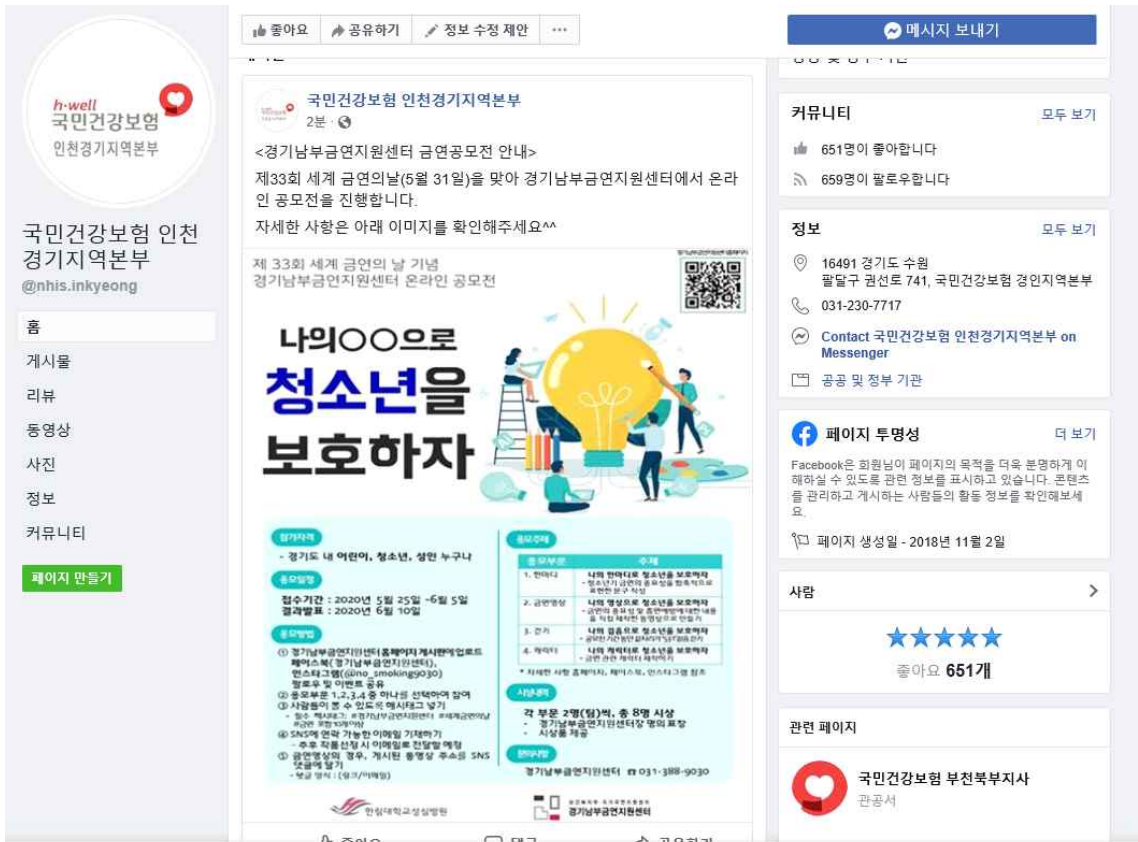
h·well
국민건강보험
인천경기지역본부

국민건강보험 인천경기지역본부
@nhis.inkyeong

홈
게시물
리뷰
동영상
사진
정보
커뮤니티

페이지 만들기

좋아요
공유하기
정보 수정 제안
···

국민건강보험 인천경기지역본부
2분 ·

<경기남부금연지원센터 금연공모전 안내>

제33회 세계 금연의날(5월 31일)을 맞아 경기남부금연지원센터에서 온라인 공모전을 진행합니다.

자세한 사항은 아래 이미지를 확인해주세요^^

제 33회 세계 금연의 날 기념
경기남부금연지원센터 온라인 공모전

나의○○으로
청소년을
보호하자

참가자격
- 경기도 내 어린이, 청소년, 성인 누구나

공모일정
접수기간 : 2020년 5월 25일 ~6월 5일
결과발표 : 2020년 6월 10일

공모방법
① 경기남부금연지원센터 홈페이지 게시판에 업로드
페이스북(경기남부금연지원센터),
인스타그램(@no_smoking9030)
팔로우 및 이벤트 공유
② 공모부문 1,2,3,4 중 하나를 선택하여 참여
③ 사람들이 볼 수 있도록 해시태그 넣기
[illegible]
④ SNS에 연락 가능한 이메일 기재하기
- 추후 작품선정 시 이메일로 전달할 예정
⑤ 금연영상의 경우, 게시된 동영상 주소를 SNS 댓글에 달기
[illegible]

공모주제
| 공모부문 | 주제 |
|---|---|
| 1. 한마디 | 나의 한마디로 청소년을 보호하자 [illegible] |
| 2. 금연영상 | 나의 영상으로 청소년을 보호하자 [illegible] |
| 3. 걷기 | 나의 걸음으로 청소년을 보호하자 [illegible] |
| 4. 캐릭터 | 나의 캐릭터로 청소년을 보호하자 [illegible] |

* 자세한 사항 홈페이지, 페이스북, 인스타그램 참조

시상내역
각 부문 2명(팀)씩, 총 8명 시상
- 경기남부금연지원센터장 명의 표창
- 시상품 제공

문의처
경기남부금연지원센터 ☎ 031-388-9030

한림대학교성심병원
경기남부금연지원센터

메시지 보내기

커뮤니티
모두 보기
651명이 좋아합니다
659명이 팔로우합니다

정보
모두 보기
16491 경기도 수원 팔달구 권선로 741, 국민건강보험 경인지역본부
031-230-7717
Contact 국민건강보험 인천경기지역본부 on Messenger
공공 및 정부 기관

페이지 투명성
더 보기
Facebook은 회원님이 페이지의 목적을 더욱 분명하게 이해하실 수 있도록 관련 정보를 표시하고 있습니다. 콘텐츠를 관리하고 게시하는 사람들의 활동 정보를 확인해보세요.
페이지 생성일 - 2018년 11월 2일

사람
좋아요 651개

관련 페이지
국민건강보험 부천북부지사
관공서